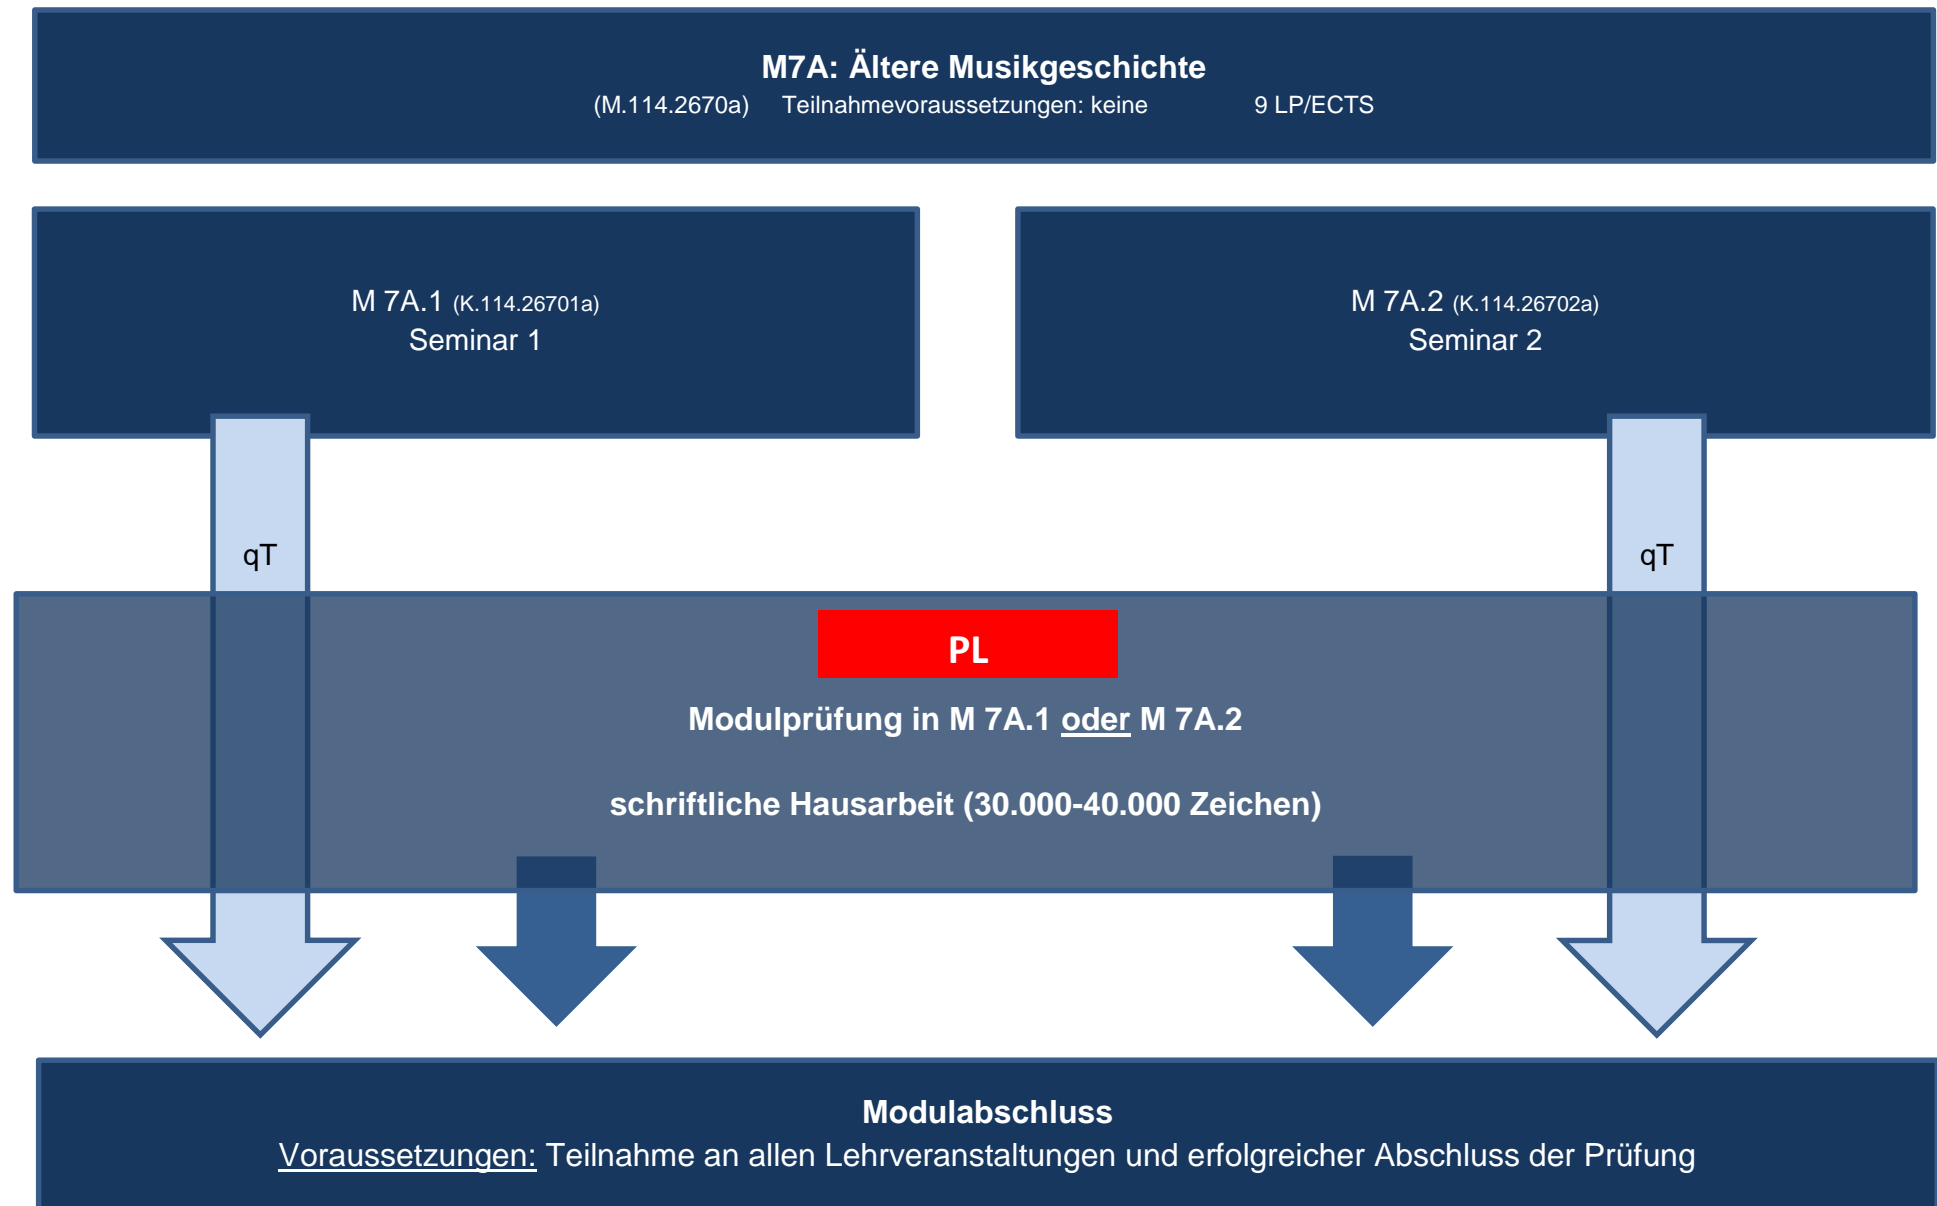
M7A: Ältere Musikgeschichte
(M.114.2670a) Teilnahmevoraussetzungen: keine 9 LP/ECTS

M 7A.1 (K.114.26701a)
Seminar 1

M 7A.2 (K.114.26702a)
Seminar 2

qT

qT

PL

Modulprüfung in M 7A.1 oder M 7A.2

schriftliche Hausarbeit (30.000-40.000 Zeichen)

Modulabschluss
Voraussetzungen: Teilnahme an allen Lehrveranstaltungen und erfolgreicher Abschluss der Prüfung